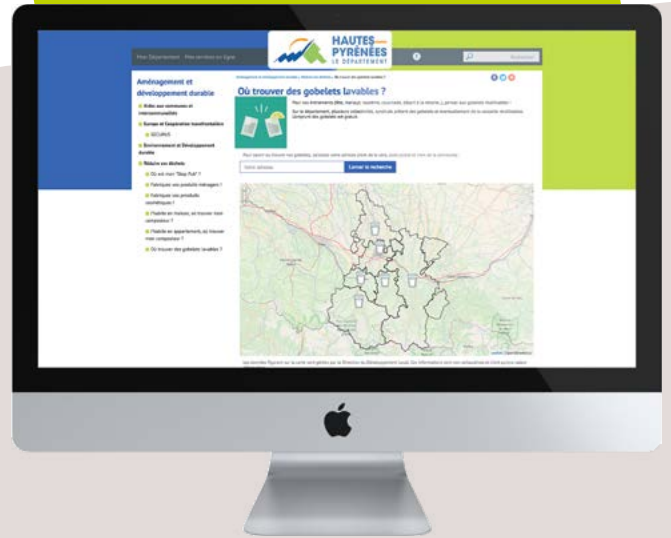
HAUTES PYRÉNÉES LE DÉPARTEMENT

Mon Département

Mes services en ligne

Rechercher

Aménagement et développement durable

Aides aux communes et intercommunalités

Europe et Coopération transfrontalière

SECURUS

Environnement et Développement durable

Réduire ses déchets

Où est mon "Stop Pub" ?

Fabriquer ses produits ménagers ?

Fabriquer ses produits cosmétiques ?

J'habite en maison, où trouver mon composteur ?

J'habite en appartement, où trouver mon composteur ?

Où trouver des gobelets lavables ?

Où trouver des gobelets lavables ?

Votre adresse

Lancer la recherche